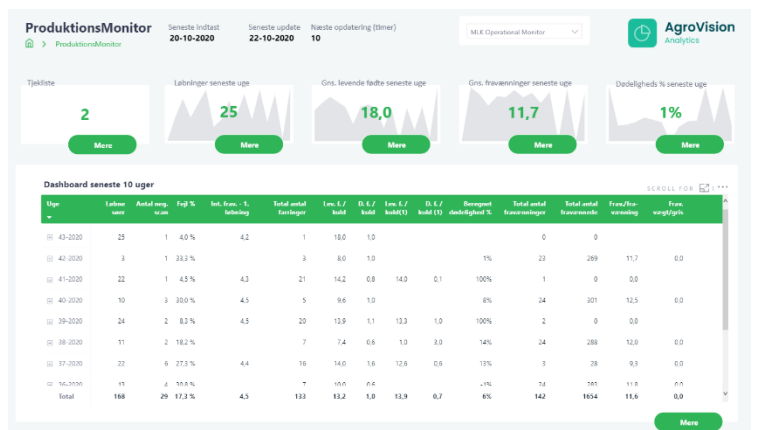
ProduktionsMonitor
ProduktionsMonitor

Seneste Indtast
20-10-2020

Seneste update
22-10-2020

Næste opdatering (timer)
10

MLK Operational Monitor

AgroVision
Analytics

Tjekliste
2
Mere

Løbninger seneste uge
25
Mere

Gns. levende fødte seneste uge
18,0
Mere

Gns. fravænninger seneste uge
11,7
Mere

Dødeligheds % seneste uge
1%
Mere

Dashboard seneste 10 uger

SCROLL FOR

| Uge | Løbne søer | Antal neg. scan | Fejl % | Int. frav. - 1. løbning | Total antal farringer | Lev. f. / kuld | D. f. / kuld | Lev. f. / kuld(1) | D. f. / kuld (1) | Beregnet dødelighed % | Total antal fravænninger | Total antal fravænnede | Frav./fra-vænning | Frav. vægt/gris |
|---|---|---|---|---|---|---|---|---|---|---|---|---|---|---|
| 43-2020 | 25 | 1 | 4,0 % | 4,2 | 1 | 18,0 | 1,0 | | | | 0 | 0 | | |
| 42-2020 | 3 | 1 | 33,3 % | | 3 | 8,0 | 1,0 | | | 1% | 23 | 269 | 11,7 | 0,0 |
| 41-2020 | 22 | 1 | 4,5 % | 4,3 | 21 | 14,2 | 0,8 | 14,0 | 0,1 | 100% | 1 | 0 | 0,0 | |
| 40-2020 | 10 | 3 | 30,0 % | 4,5 | 5 | 9,6 | 1,0 | | | 8% | 24 | 301 | 12,5 | 0,0 |
| 39-2020 | 24 | 2 | 8,3 % | 4,5 | 20 | 13,9 | 1,1 | 13,3 | 1,0 | 100% | 2 | 0 | 0,0 | |
| 38-2020 | 11 | 2 | 18,2 % | | 7 | 7,4 | 0,6 | 1,0 | 3,0 | 14% | 24 | 288 | 12,0 | 0,0 |
| 37-2020 | 22 | 6 | 27,3 % | 4,4 | 16 | 14,0 | 1,6 | 12,6 | 0,6 | 13% | 3 | 28 | 9,3 | 0,0 |
| 36-2020 | 13 | 4 | 30,8 % | | 7 | 10,0 | 0,6 | | | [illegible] | 24 | 282 | 11,8 | 0,0 |
| Total | 168 | 29 | 17,3 % | 4,5 | 133 | 13,2 | 1,0 | 13,9 | 0,7 | 6% | 142 | 1654 | 11,6 | 0,0 |

Mere